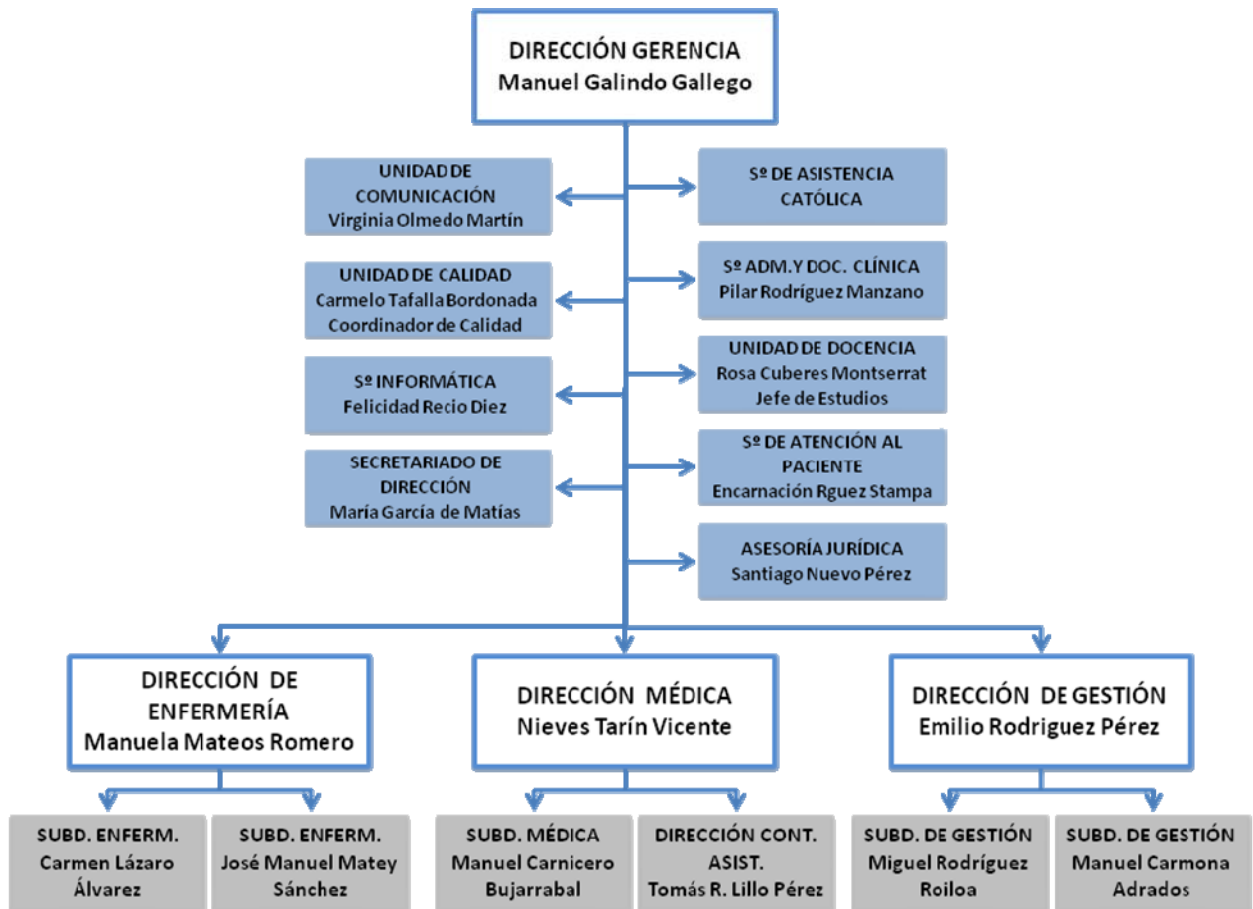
DIRECCIÓN GERENCIA
Manuel Galindo Gallego

UNIDAD DE COMUNICACIÓN
Virginia Olmedo Martín

Sº DE ASISTENCIA CATÓLICA

UNIDAD DE CALIDAD
Carmelo Tafalla Bordonada
Coordinador de Calidad

Sº ADM.Y DOC. CLÍNICA
Pilar Rodríguez Manzano

Sº INFORMÁTICA
Felicidad Recio Diez

UNIDAD DE DOCENCIA
Rosa Cuberes Montserrat
Jefe de Estudios

SECRETARIADO DE DIRECCIÓN
María García de Matías

Sº DE ATENCIÓN AL PACIENTE
Encarnación Rguez Stampa

ASESORÍA JURÍDICA
Santiago Nuevo Pérez

DIRECCIÓN DE ENFERMERÍA
Manuela Mateos Romero

DIRECCIÓN MÉDICA
Nieves Tarín Vicente

DIRECCIÓN DE GESTIÓN
Emilio Rodriguez Pérez

SUBD. ENFERM.
Carmen Lázaro Álvarez

SUBD. ENFERM.
José Manuel Matey Sánchez

SUBD. MÉDICA
Manuel Carnicero Bujarrabal

DIRECCIÓN CONT. ASIST.
Tomás R. Lillo Pérez

SUBD. DE GESTIÓN
Miguel Rodríguez Roiloa

SUBD. DE GESTIÓN
Manuel Carmona Adrados